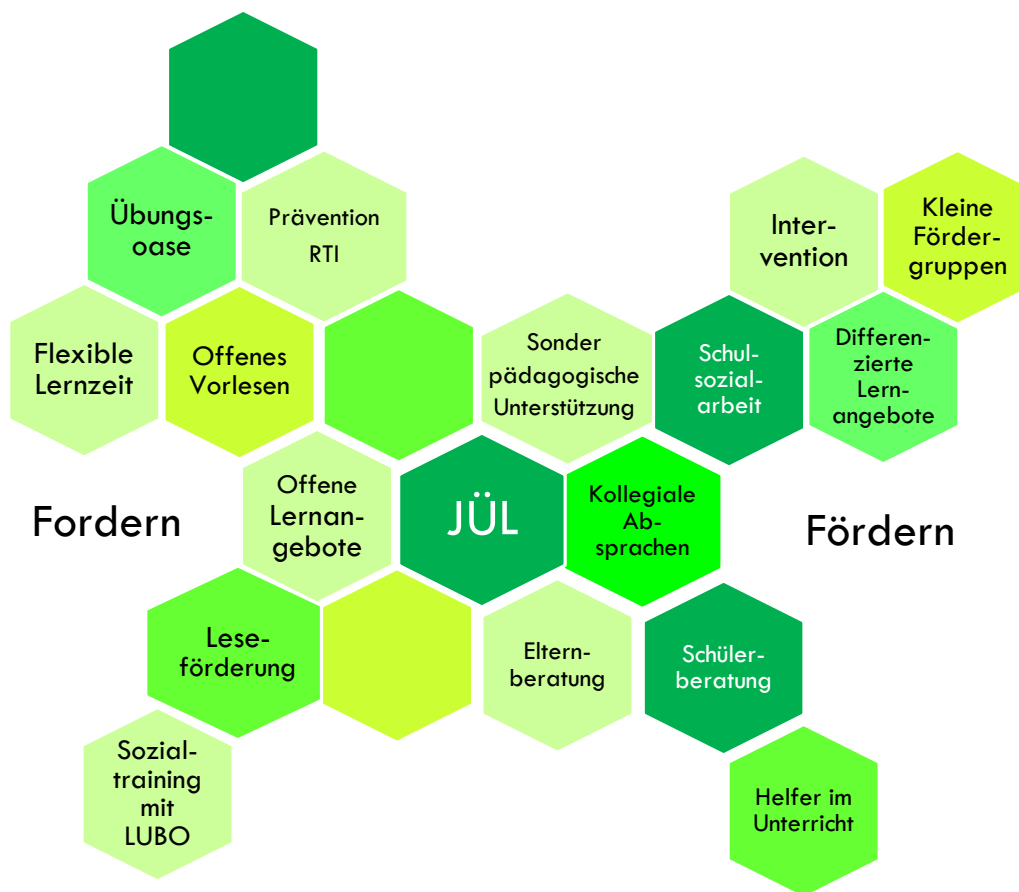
Übungsoase

Prävention RTI

Intervention

Kleine Fördergruppen

Flexible Lernzeit

Offenes Vorlesen

Sonder pädagogische Unterstützung

Schulsozialarbeit

Differenzierte Lernangebote

Offene Lernangebote

Fordern

JÜL

Kollegiale Absprachen

Fördern

Leseförderung

Elternberatung

Schülerberatung

Sozialtraining mit LUBO

Helfer im Unterricht